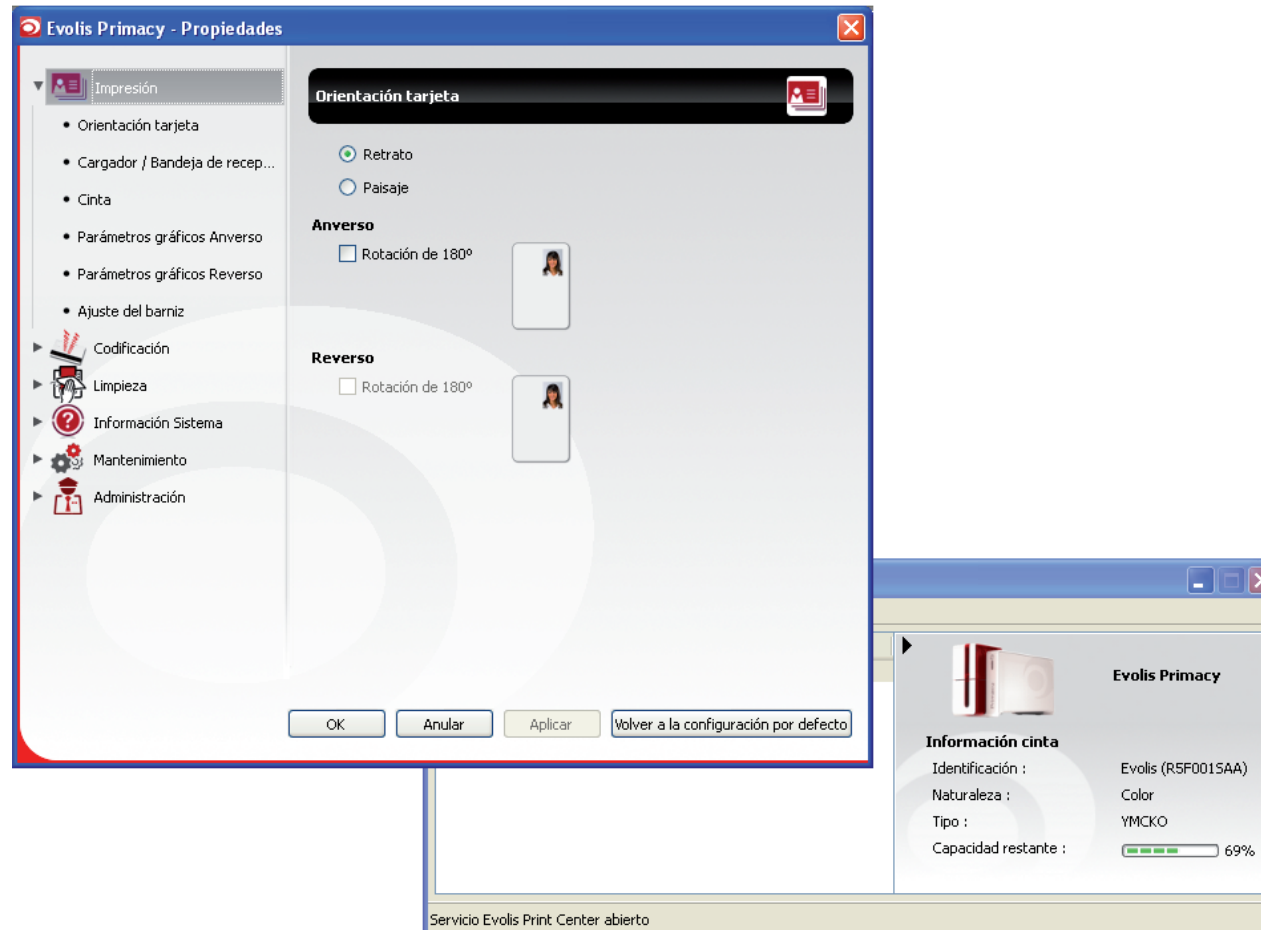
Evolis Primacy - Propiedades

Impresión
• Orientación tarjeta
• Cargador / Bandeja de recep...
• Cinta
• Parámetros gráficos Anverso
• Parámetros gráficos Reverso
• Ajuste del barniz
Codificación
Limpieza
Información Sistema
Mantenimiento
Administración

Orientación tarjeta

Retrato
Paisaje

Anverso
Rotación de 180º

Reverso
Rotación de 180º

OK
Anular
Aplicar
Volver a la configuración por defecto

Evolis Primacy

Información cinta

| | |
|---|---|
| Identificación : | Evolis (R5F001SAA) |
| Naturaleza : | Color |
| Tipo : | YMCKO |
| Capacidad restante : | 69% |

Servicio Evolis Print Center abierto